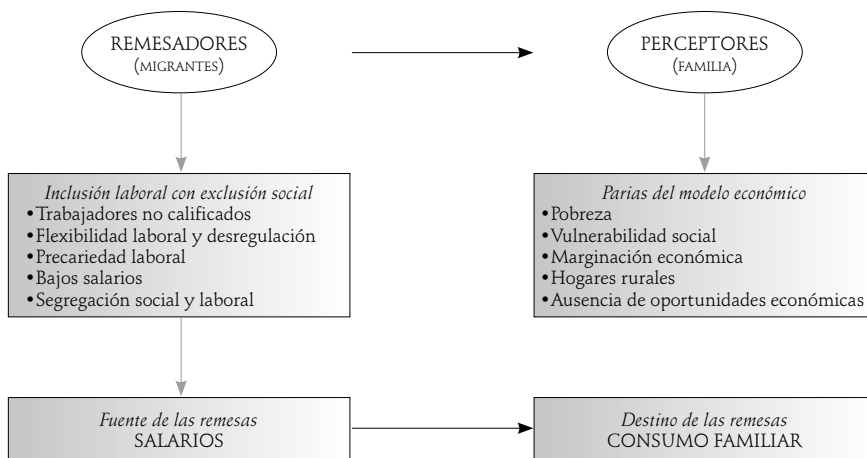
REMESADORES
(MIGRANTES)

PERCEPTORES
(FAMILIA)

*Inclusión laboral con exclusión social*
•Trabajadores no calificados
•Flexibilidad laboral y desregulación
•Precariedad laboral
•Bajos salarios
•Segregación social y laboral

*Parias del modelo económico*
•Pobreza
•Vulnerabilidad social
•Marginación económica
•Hogares rurales
•Ausencia de oportunidades económicas

*Fuente de las remesas*
SALARIOS

*Destino de las remesas*
CONSUMO FAMILIAR